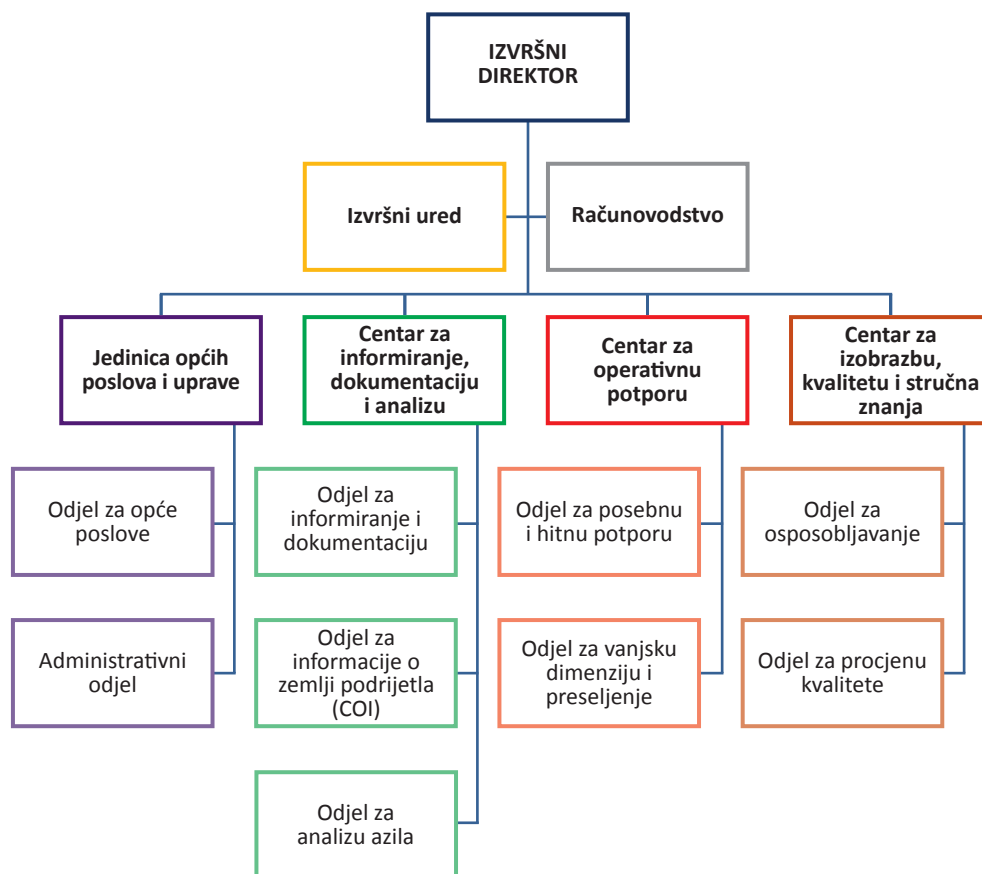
IZVRŠNI DIREKTOR

Izvršni ured

Računovodstvo

Jedinica općih poslova i uprave

Odjel za opće poslove

Administrativni odjel

Centar za informiranje, dokumentaciju i analizu

Odjel za informiranje i dokumentaciju

Odjel za informacije o zemlji podrijetla (COI)

Odjel za analizu azila

Centar za operativnu potporu

Odjel za posebnu i hitnu potporu

Odjel za vanjsku dimenziju i preseljenje

Centar za izobrazbu, kvalitetu i stručna znanja

Odjel za osposobljavanje

Odjel za procjenu kvalitete